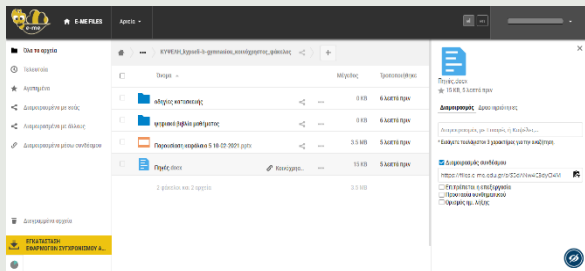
e-me

E-ME FILES

Αρχεία

Όλα τα αρχεία

Τελευταία

Αγαπημένα

Διαμοιρασμένα με εσάς

Διαμοιρασμένα με άλλους

Διαμοιρασμένα μέσω συνδέσμου

Διαγραμμένα αρχεία

ΕΓΚΑΤΑΣΤΑΣΗ ΕΦΑΡΜΟΓΩΝ ΣΥΓΧΡΟΝΙΣΜΟΥ &...

ΚΥΦΕΛΗ_ξεροκ-3-γυμνασιου_καλαμαργιτης_φιλεκλης

+

| | Όνομα | | Μέγεθος | Τροποποιήθηκε |
|---|---|---|---|---|
| | οδηγός κατασκευής | | 0 KB | 5 λεπτά πριν |
| | ψηφιακό βιβλίο μαθήματος | | 0 KB | 6 λεπτά πριν |
| | Παρουσίαση ασφάλεια 5.18-02-2021 .pptx | | 3.5 MB | 18 λεπτά πριν |
| | Πρόσ.docx | Κοινόχρησ... | 15 KB | 5 λεπτά πριν |
| | 1 αρχείο και 2 φάκελοι | | 3.5 MB | |

Πρόσ.docx

15 KB, 5 λεπτά πριν

Διαμοιρασμός

Δραστηριότητες

Διαμοιρασμός με 1 ονομα ή Κωδικό...

* Εισάγετε τουλάχιστον 3 χαρακτήρες για την αναζήτηση.

Διαμοιρασμός συνδέσμου

https://files.e-me.edu.gr/s/8Ss/Nkwa0Bcy0xWi

Επιτρέπεται η επεξεργασία

Προστασία κωδικού

Ορισμός ημ. λήξης